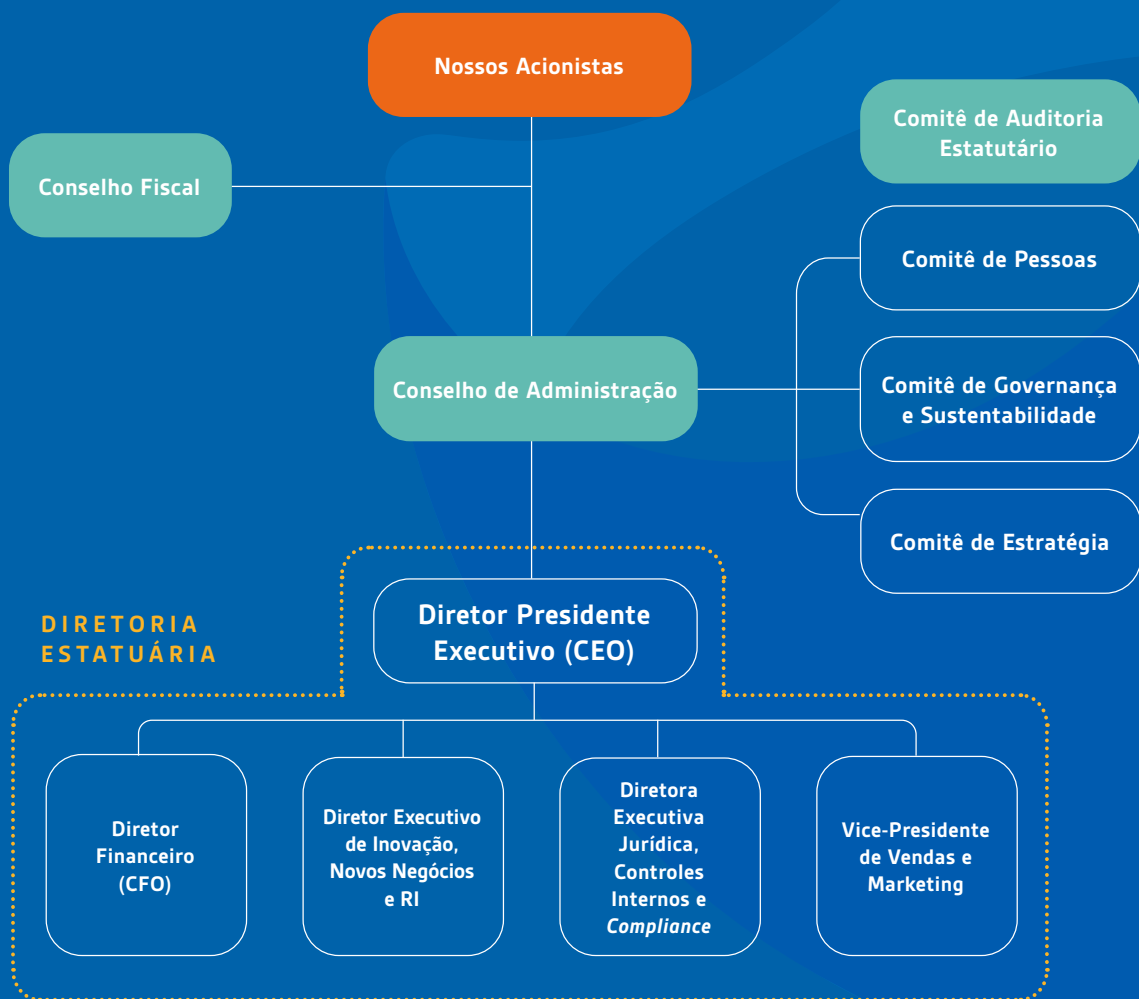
Nossos Acionistas

Conselho Fiscal

Comitê de Auditoria Estatutário

Comitê de Pessoas

Conselho de Administração

Comitê de Governança e Sustentabilidade

Comitê de Estratégia

DIRETORIA ESTATUÁRIA

Diretor Presidente Executivo (CEO)

Diretor Financeiro (CFO)

Diretor Executivo de Inovação, Novos Negócios e RI

Diretora Executiva Jurídica, Controles Internos e *Compliance*

Vice-Presidente de Vendas e Marketing